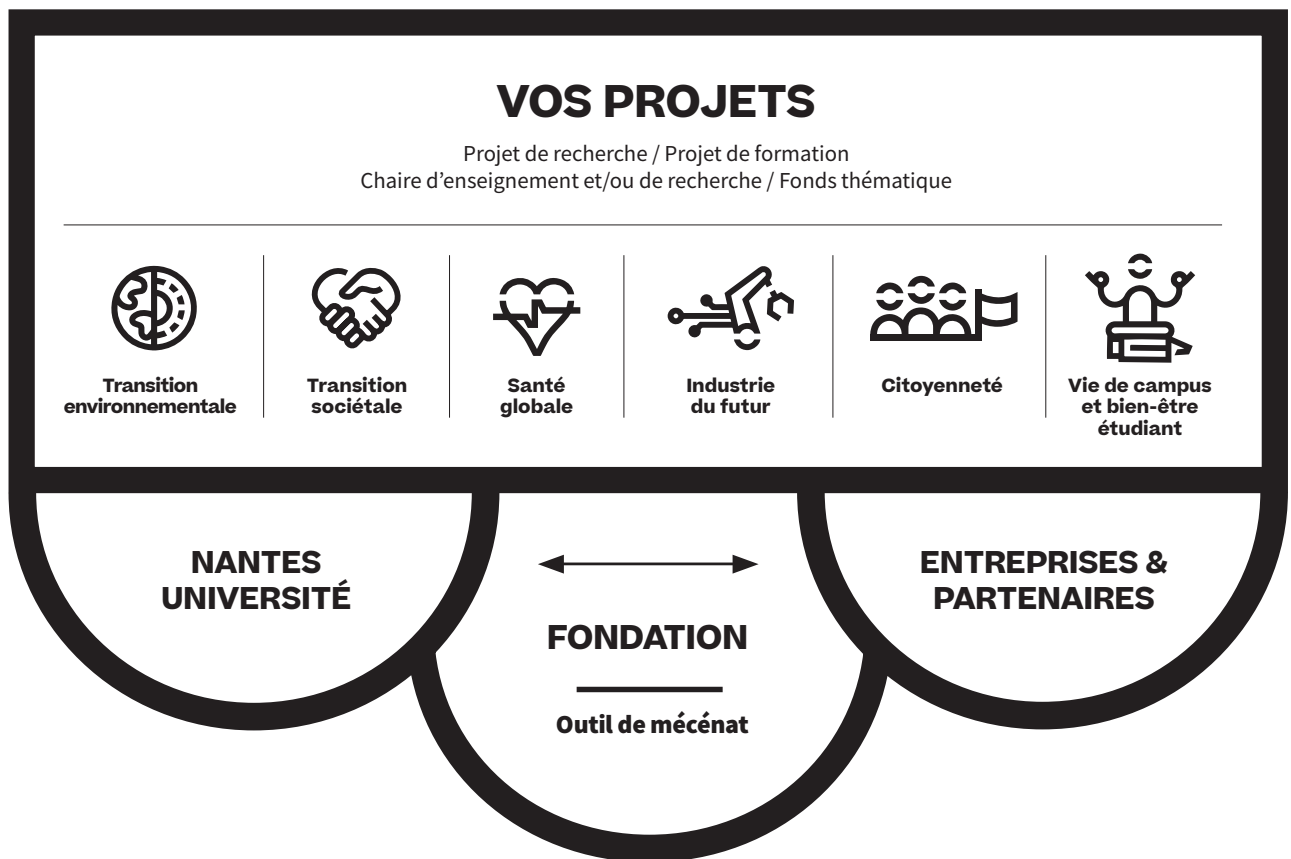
VOS PROJETS

Projet de recherche / Projet de formation
Chaire d’enseignement et/ou de recherche / Fonds thématique

Transition environnementale

Transition sociétale

Santé globale

Industrie du futur

Citoyenneté

Vie de campus et bien-être étudiant

NANTES UNIVERSITÉ

FONDATION

Outil de mécénat

ENTREPRISES & PARTENAIRES